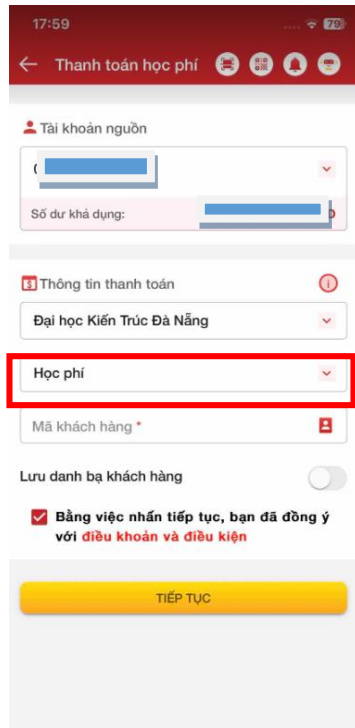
17:59

79

Thanh toán học phí

Tài khoản nguồn

(

Số dư khả dụng:

Thông tin thanh toán

Đại học Kiến Trúc Đà Nẵng

Học phí

Mã khách hàng *

Lưu danh bạ khách hàng

Bằng việc nhấn tiếp tục, bạn đã đồng ý với điều khoản và điều kiện

TIẾP TỤC